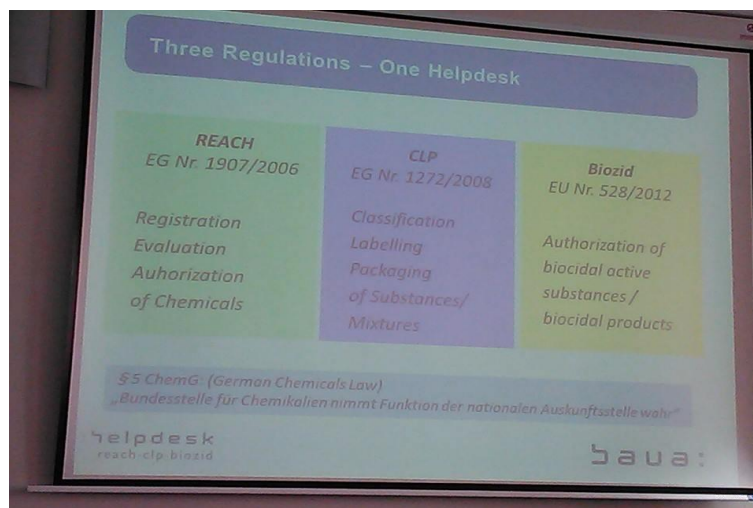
Three Regulations – One Helpdesk

REACH
EG Nr. 1907/2006

Registration
Evaluation
Auhorization
of Chemicals

CLP
EG Nr. 1272/2008

Classification
Labelling
Packaging
of Substances/
Mixtures

Biozid
EU Nr. 528/2012

Authorization of
biocidal active
substances /
biocidal products

§ 5 ChemG (German Chemicals Law)
„Bundesstelle für Chemikalien nimmt Funktion der nationalen Auskunftsstelle wahr"

helpdesk
reach·clp·biozid

baua: